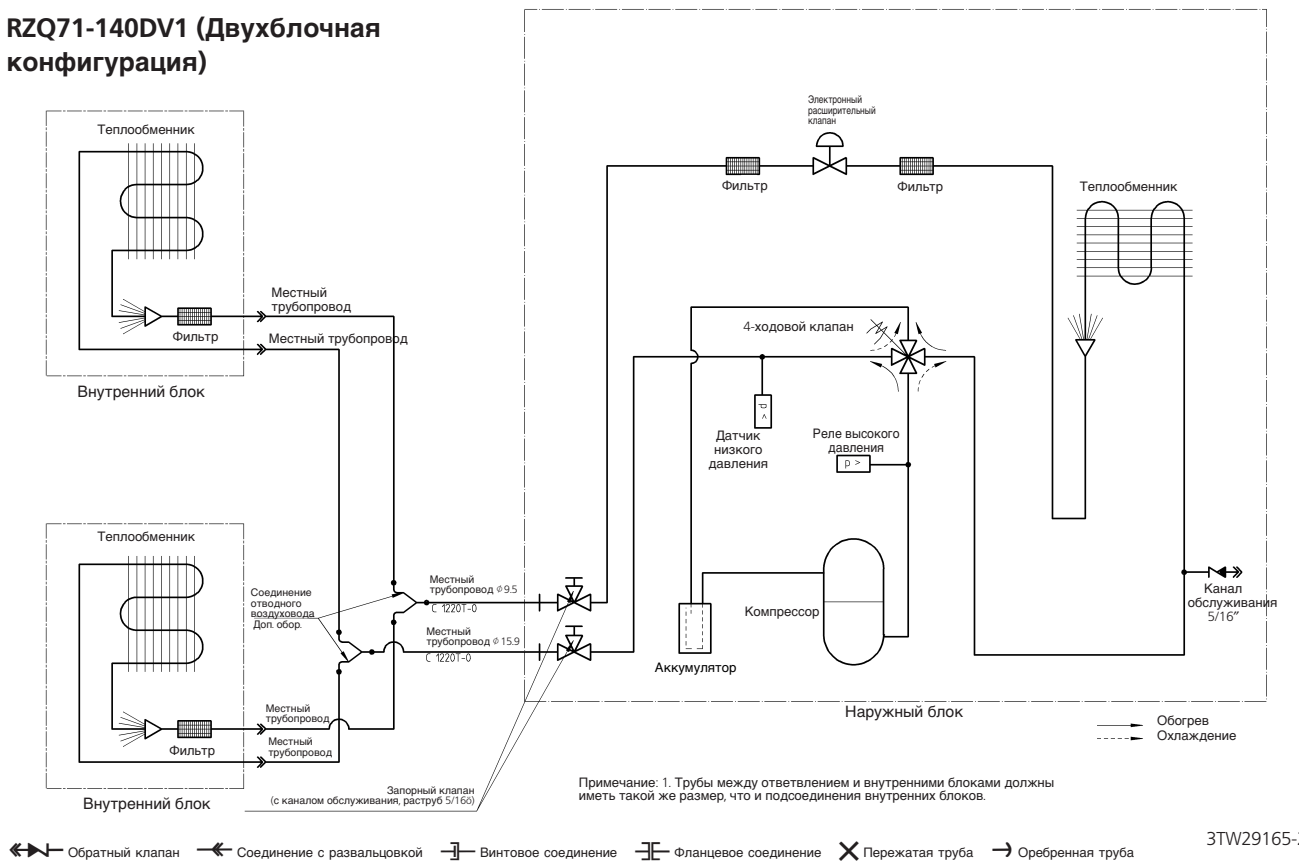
RZQ71-140DV1 (Двухблочная конфигурация)

Теплообменник

Фильтр

Местный трубопровод

Местный трубопровод

Внутренний блок

Теплообменник

Фильтр

Местный трубопровод

Местный трубопровод

Внутренний блок

Соединение отводного воздуховода Доп. обор.

Местный трубопровод $\phi$ 9.5
C 1220T-0

Местный трубопровод $\phi$ 15.9
C 1220T-0

Запорный клапан (с каналом обслуживания, раструб 5/16θ)

Электронный расширительный клапан

Фильтр

Фильтр

Теплообменник

4-ходовой клапан

Датчик низкого давления

Реле высокого давления

p <

p >

Компрессор

Аккумулятор

Канал обслуживания 5/16"

Наружный блок

Обогрев
Охлаждение

Примечание: 1. Трубы между ответвлением и внутренними блоками должны иметь такой же размер, что и подсоединения внутренних блоков.

Обратный клапан Соединение с развальцовкой Винтовое соединение Фланцевое соединение Пережатая труба Оребренная труба

3TW29165-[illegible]